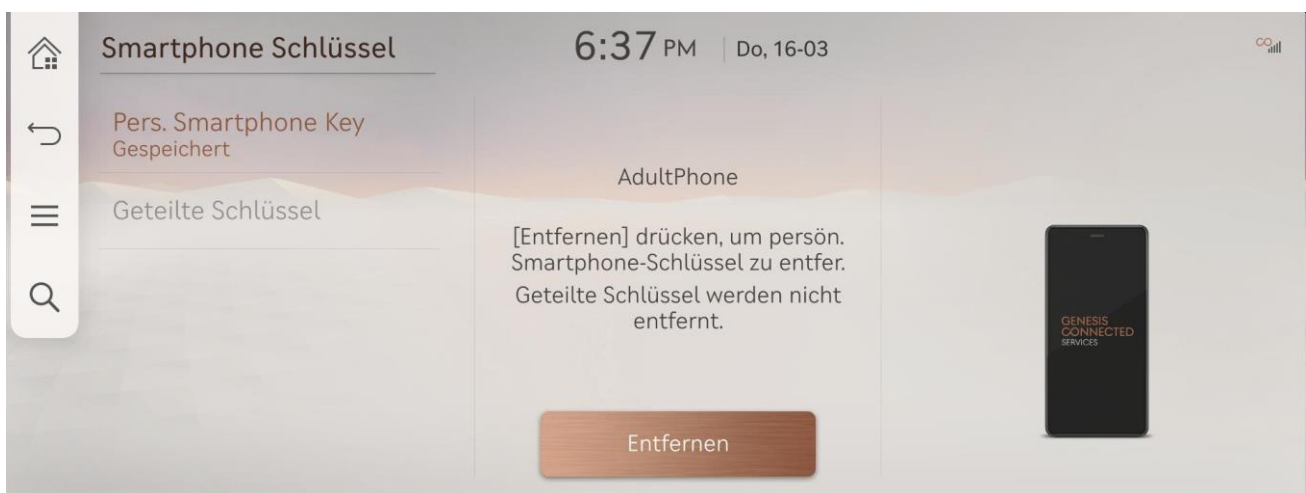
Smartphone Schlüssel

6:37 PM | Do, 16-03

Pers. Smartphone Key
Gespeichert

Geteilte Schlüssel

AdultPhone

[Entfernen] drücken, um persön. Smartphone-Schlüssel zu entfer.

Geteilte Schlüssel werden nicht entfernt.

Entfernen

GENESIS
CONNECTED
SERVICES